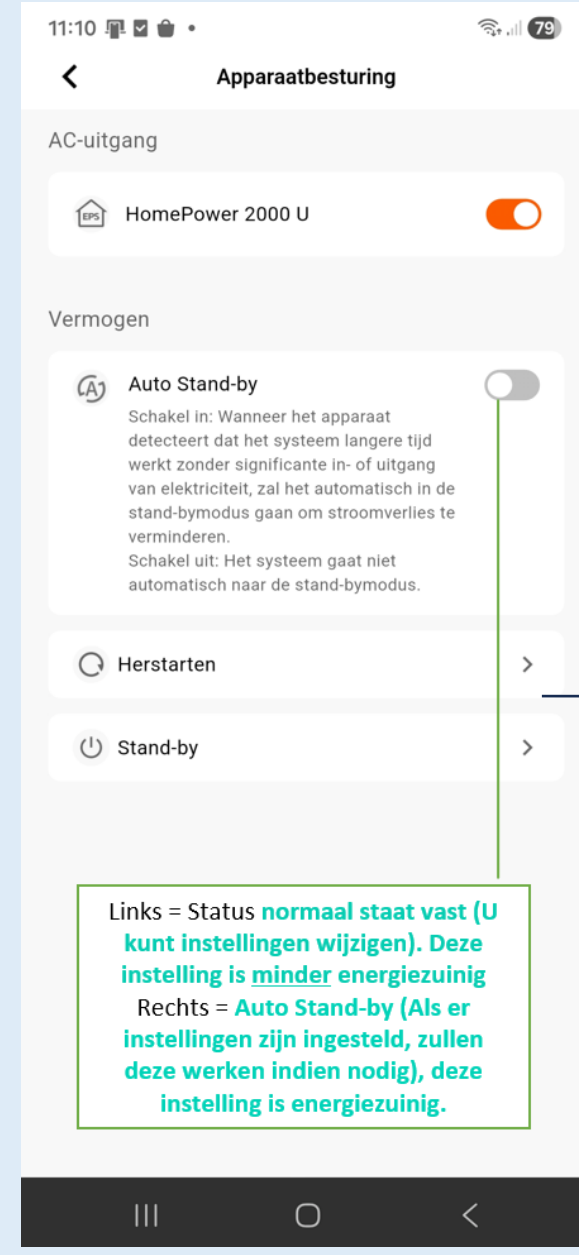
11:10 79

Apparaatbesturing

AC-uitgang

EPS HomePower 2000 U

Vermogen

Auto Stand-by

Schakel in: Wanneer het apparaat detecteert dat het systeem langere tijd werkt zonder significante in- of uitgang van elektriciteit, zal het automatisch in de stand-bymodus gaan om stroomverlies te verminderen.
Schakel uit: Het systeem gaat niet automatisch naar de stand-bymodus.

Herstarten

Stand-by

Links = Status normaal staat vast (U kunt instellingen wijzigen). Deze instelling is minder energiezuinig Rechts = Auto Stand-by (Als er instellingen zijn ingesteld, zullen deze werken indien nodig), deze instelling is energiezuinig.